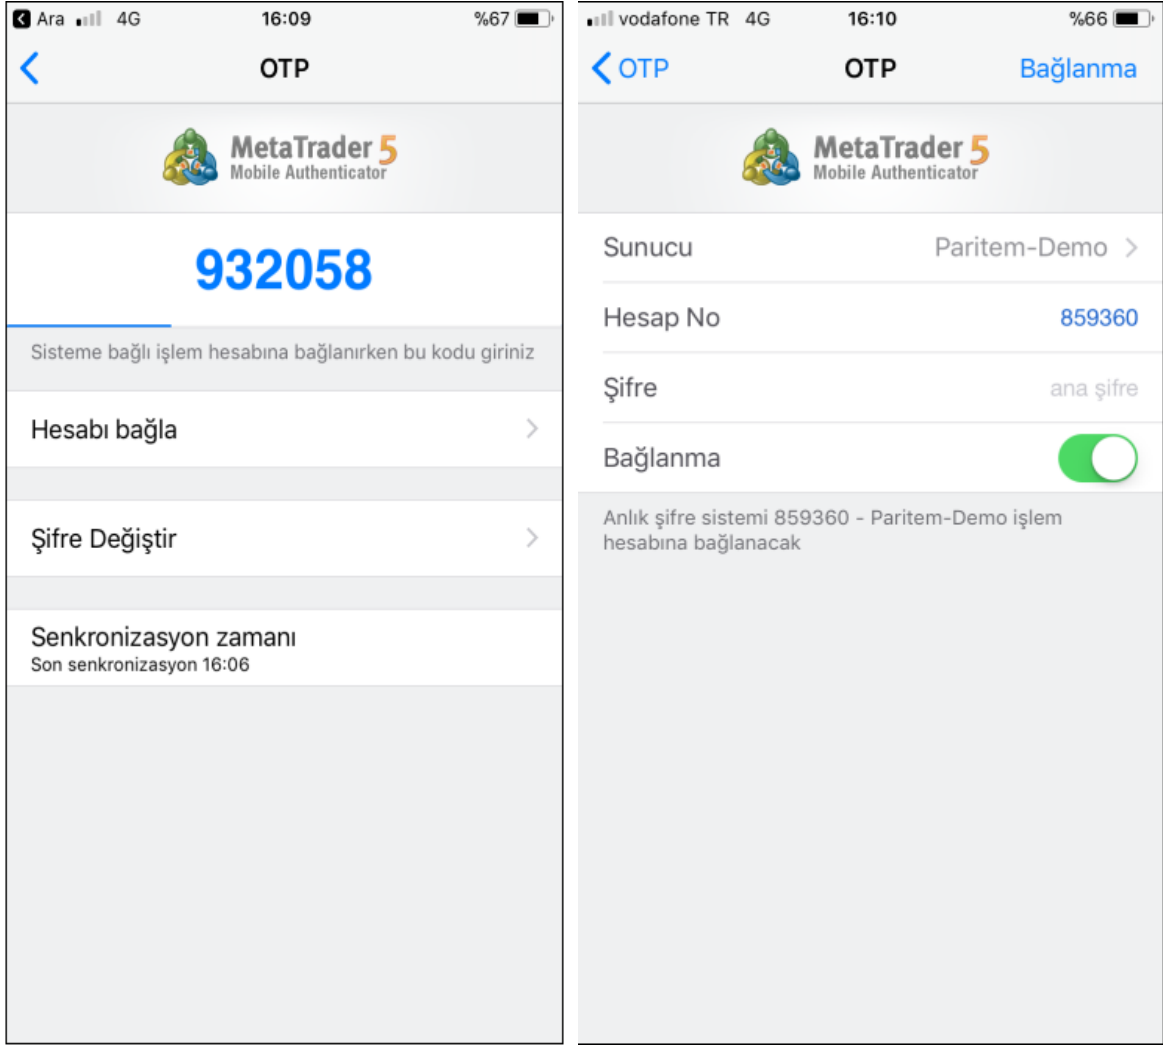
Ara 4G 16:09 %67

OTP

MetaTrader 5
Mobile Authenticator

932058

Sisteme bağlı işlem hesabına bağlanırken bu kodu giriniz

Hesabı bağla

Şifre Değiştir

Senkronizasyon zamanı
Son senkronizasyon 16:06

vodafone TR 4G 16:10 %66

OTP OTP Bağlanma

MetaTrader 5
Mobile Authenticator

Sunucu Paritem-Demo

Hesap No 859360

Şifre ana şifre

Bağlanma

Anlık şifre sistemi 859360 - Paritem-Demo işlem hesabına bağlanacak